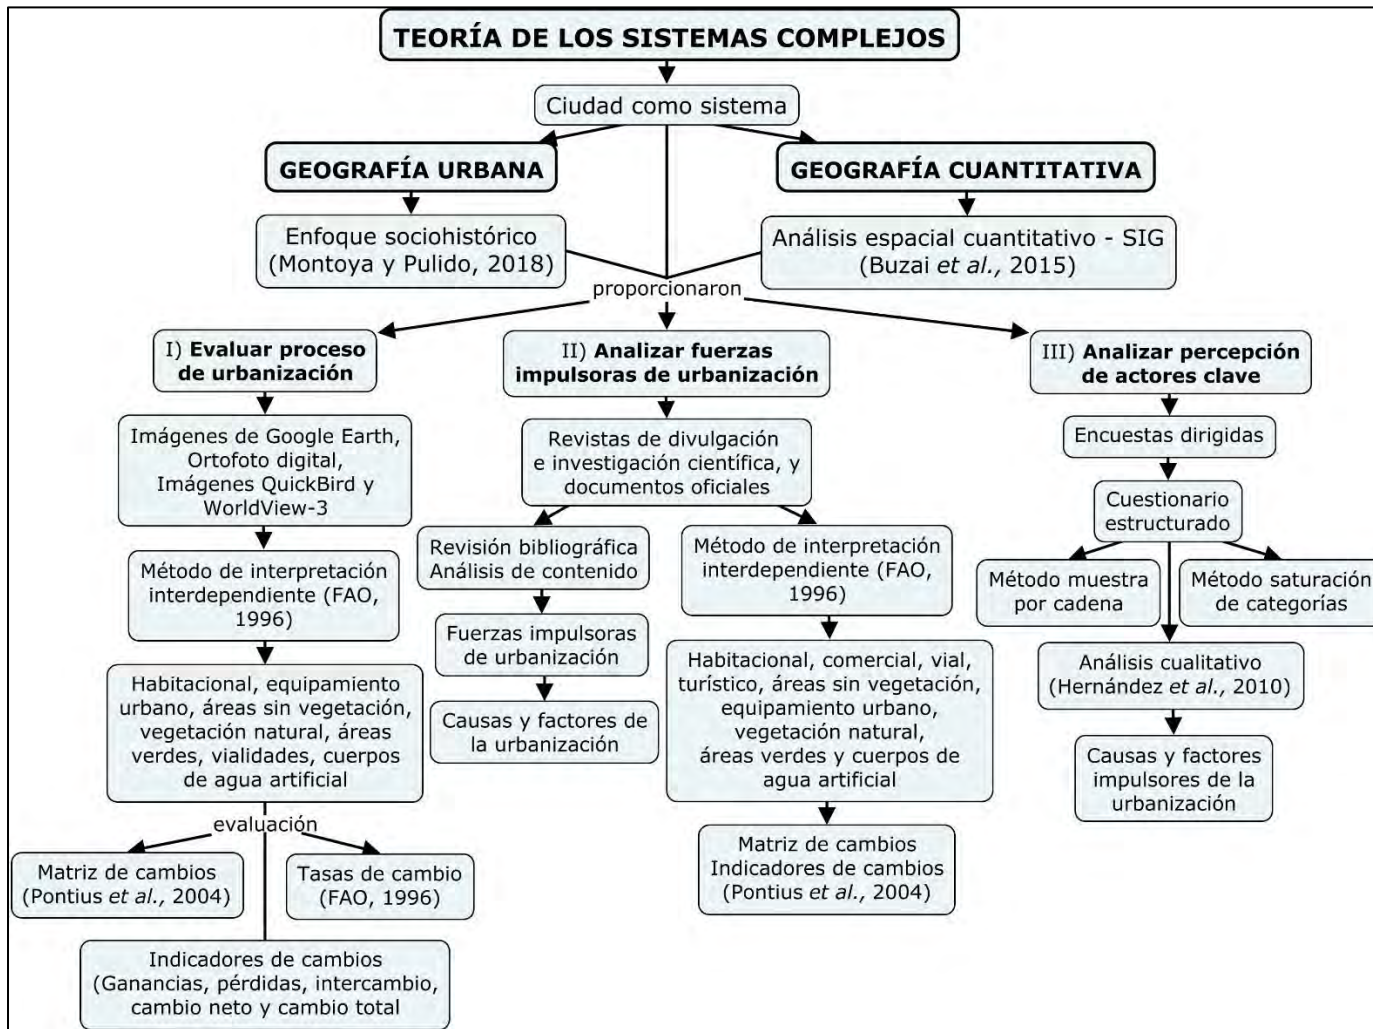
TEORÍA DE LOS SISTEMAS COMPLEJOS

Ciudad como sistema

GEOGRAFÍA URBANA

GEOGRAFÍA CUANTITATIVA

Enfoque sociohistórico (Montoya y Pulido, 2018)

Análisis espacial cuantitativo - SIG (Buzai *et al.*, 2015)

proporcionaron

I) **Evaluar proceso de urbanización**

II) **Analizar fuerzas impulsoras de urbanización**

III) **Analizar percepción de actores clave**

Imágenes de Google Earth, Ortofoto digital, Imágenes QuickBird y WorldView-3

Método de interpretación interdependiente (FAO, 1996)

Habitacional, equipamiento urbano, áreas sin vegetación, vegetación natural, áreas verdes, vialidades, cuerpos de agua artificial

evaluación

Matriz de cambios (Pontius *et al.*, 2004)

Tasas de cambio (FAO, 1996)

Indicadores de cambios (Ganancias, pérdidas, intercambio, cambio neto y cambio total

Revistas de divulgación e investigación científica, y documentos oficiales

Revisión bibliográfica Análisis de contenido

Fuerzas impulsoras de urbanización

Causas y factores de la urbanización

Método de interpretación interdependiente (FAO, 1996)

Habitacional, comercial, vial, turístico, áreas sin vegetación, equipamiento urbano, vegetación natural, áreas verdes y cuerpos de agua artificial

Matriz de cambios Indicadores de cambios (Pontius *et al.*, 2004)

Encuestas dirigidas

Cuestionario estructurado

Método muestra por cadena

Método saturación de categorías

Análisis cualitativo (Hernández *et al.*, 2010)

Causas y factores impulsores de la urbanización